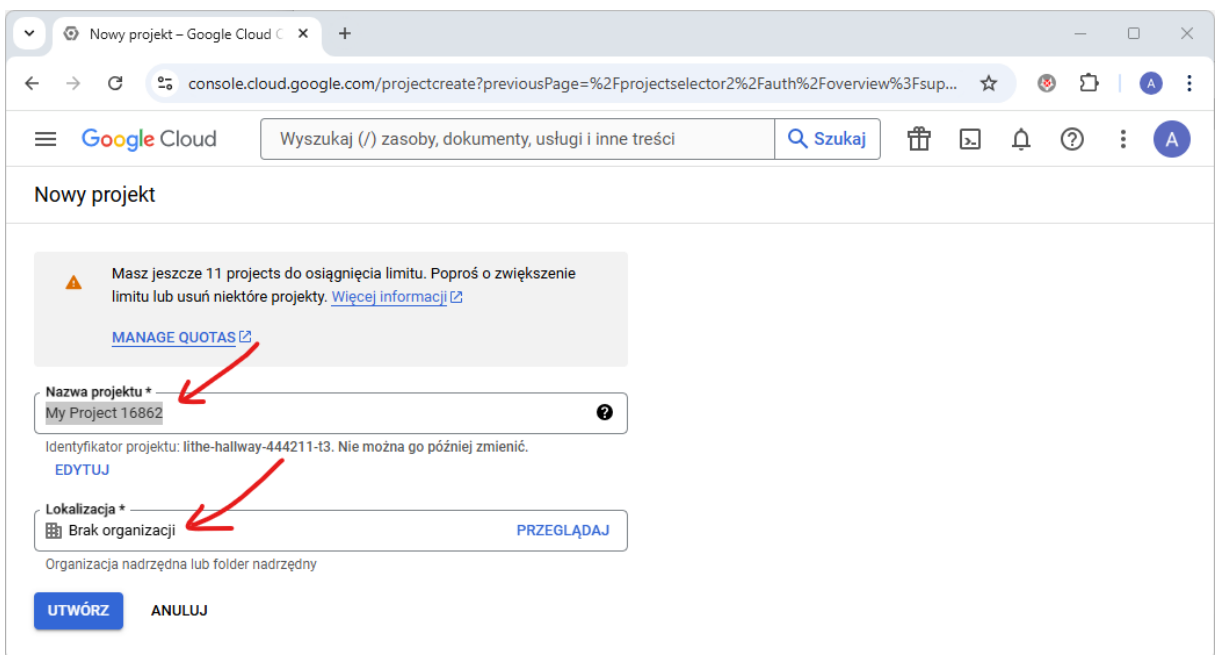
Nowy projekt – Google Cloud C

console.cloud.google.com/projectcreate?previousPage=%2Fprojectselector2%2Fauth%2Foverview%3Fsup...

A

Google Cloud

Wyszukaj (/) zasoby, dokumenty, usługi i inne treści

Szukaj

A

Nowy projekt

Masz jeszcze 11 projects do osiągnięcia limitu. Poproś o zwiększenie limitu lub usuń niektóre projekty. Więcej informacji

MANAGE QUOTAS

Nazwa projektu *

My Project 16862

Identyfikator projektu: lithe-hallway-444211-t3. Nie można go później zmienić.

EDYTUJ

Lokalizacja *

Brak organizacji

PRZEGLĄDAJ

Organizacja nadrzędna lub folder nadrzędny

UTWÓRZ

ANULUJ